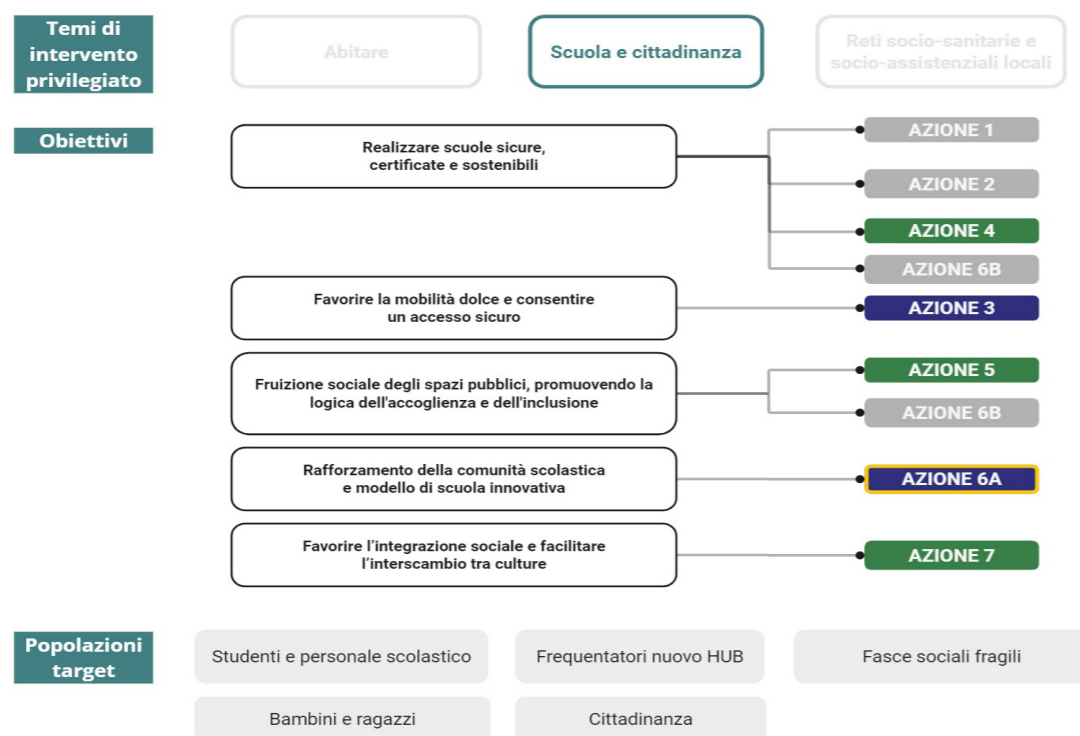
Temi di intervento privilegiato

Abitare

Scuola e cittadinanza

Reti socio-sanitarie e socio-assistenziali locali

Obiettivi

Realizzare scuole sicure, certificate e sostenibili

AZIONE 1

AZIONE 2

AZIONE 4

AZIONE 6B

Favorire la mobilità dolce e consentire un accesso sicuro

AZIONE 3

Fruizione sociale degli spazi pubblici, promuovendo la logica dell'accoglienza e dell'inclusione

AZIONE 5

AZIONE 6B

Rafforzamento della comunità scolastica e modello di scuola innovativa

AZIONE 6A

Favorire l'integrazione sociale e facilitare l'interscambio tra culture

AZIONE 7

Popolazioni target

Studenti e personale scolastico

Frequentatori nuovo HUB

Fasce sociali fragili

Bambini e ragazzi

Cittadinanza